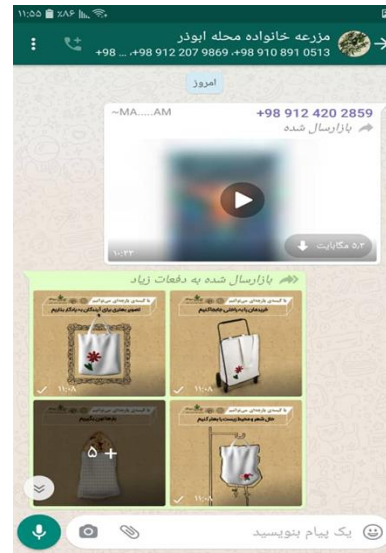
۱۱:۵۵ ‎%۸۶

مزرعه خانواده محله ابوذر
+98 ... +98 912 207 9869 ,+98 910 891 0513

امروز

~MA.....AM
+98 912 420 2859
بازارسال شده

۱۰:۴۳
۵٫۲ مگابایت

بازارسال شده به دفعات زیاد

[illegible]
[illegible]
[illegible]
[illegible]

۱۱:۰۸
۱۱:۰۸
+۵
۱۱:۰۸

یک پیام بنویسید